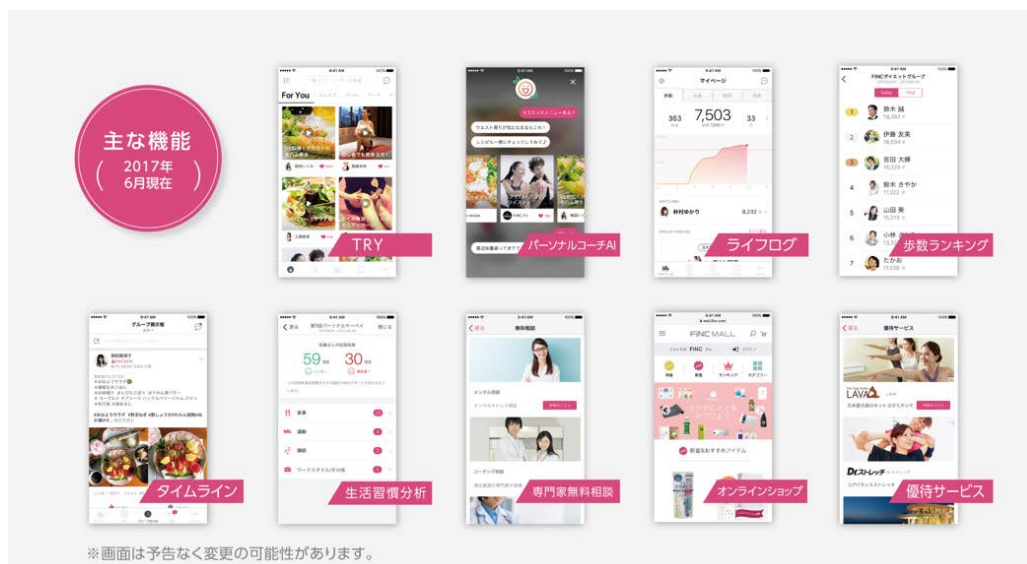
主な機能
2017年
6月現在

For You

TRY

パーソナルコーチAI

マイページ
7,503

ライフログ

FINCダイエットグループ
鈴木 誠
伊藤 友美
吉田 大輔
鈴木 さやか
山田 葵
小林
たかお

歩数ランキング

グループ書き込み

タイムライン

59
30

生活習慣分析

無料相談

専門家無料相談

FINC MALL

オンラインショップ

優待サービス
LAVA
Dr.ストレッチ

優待サービス

※画面は予告なく変更の可能性があります。